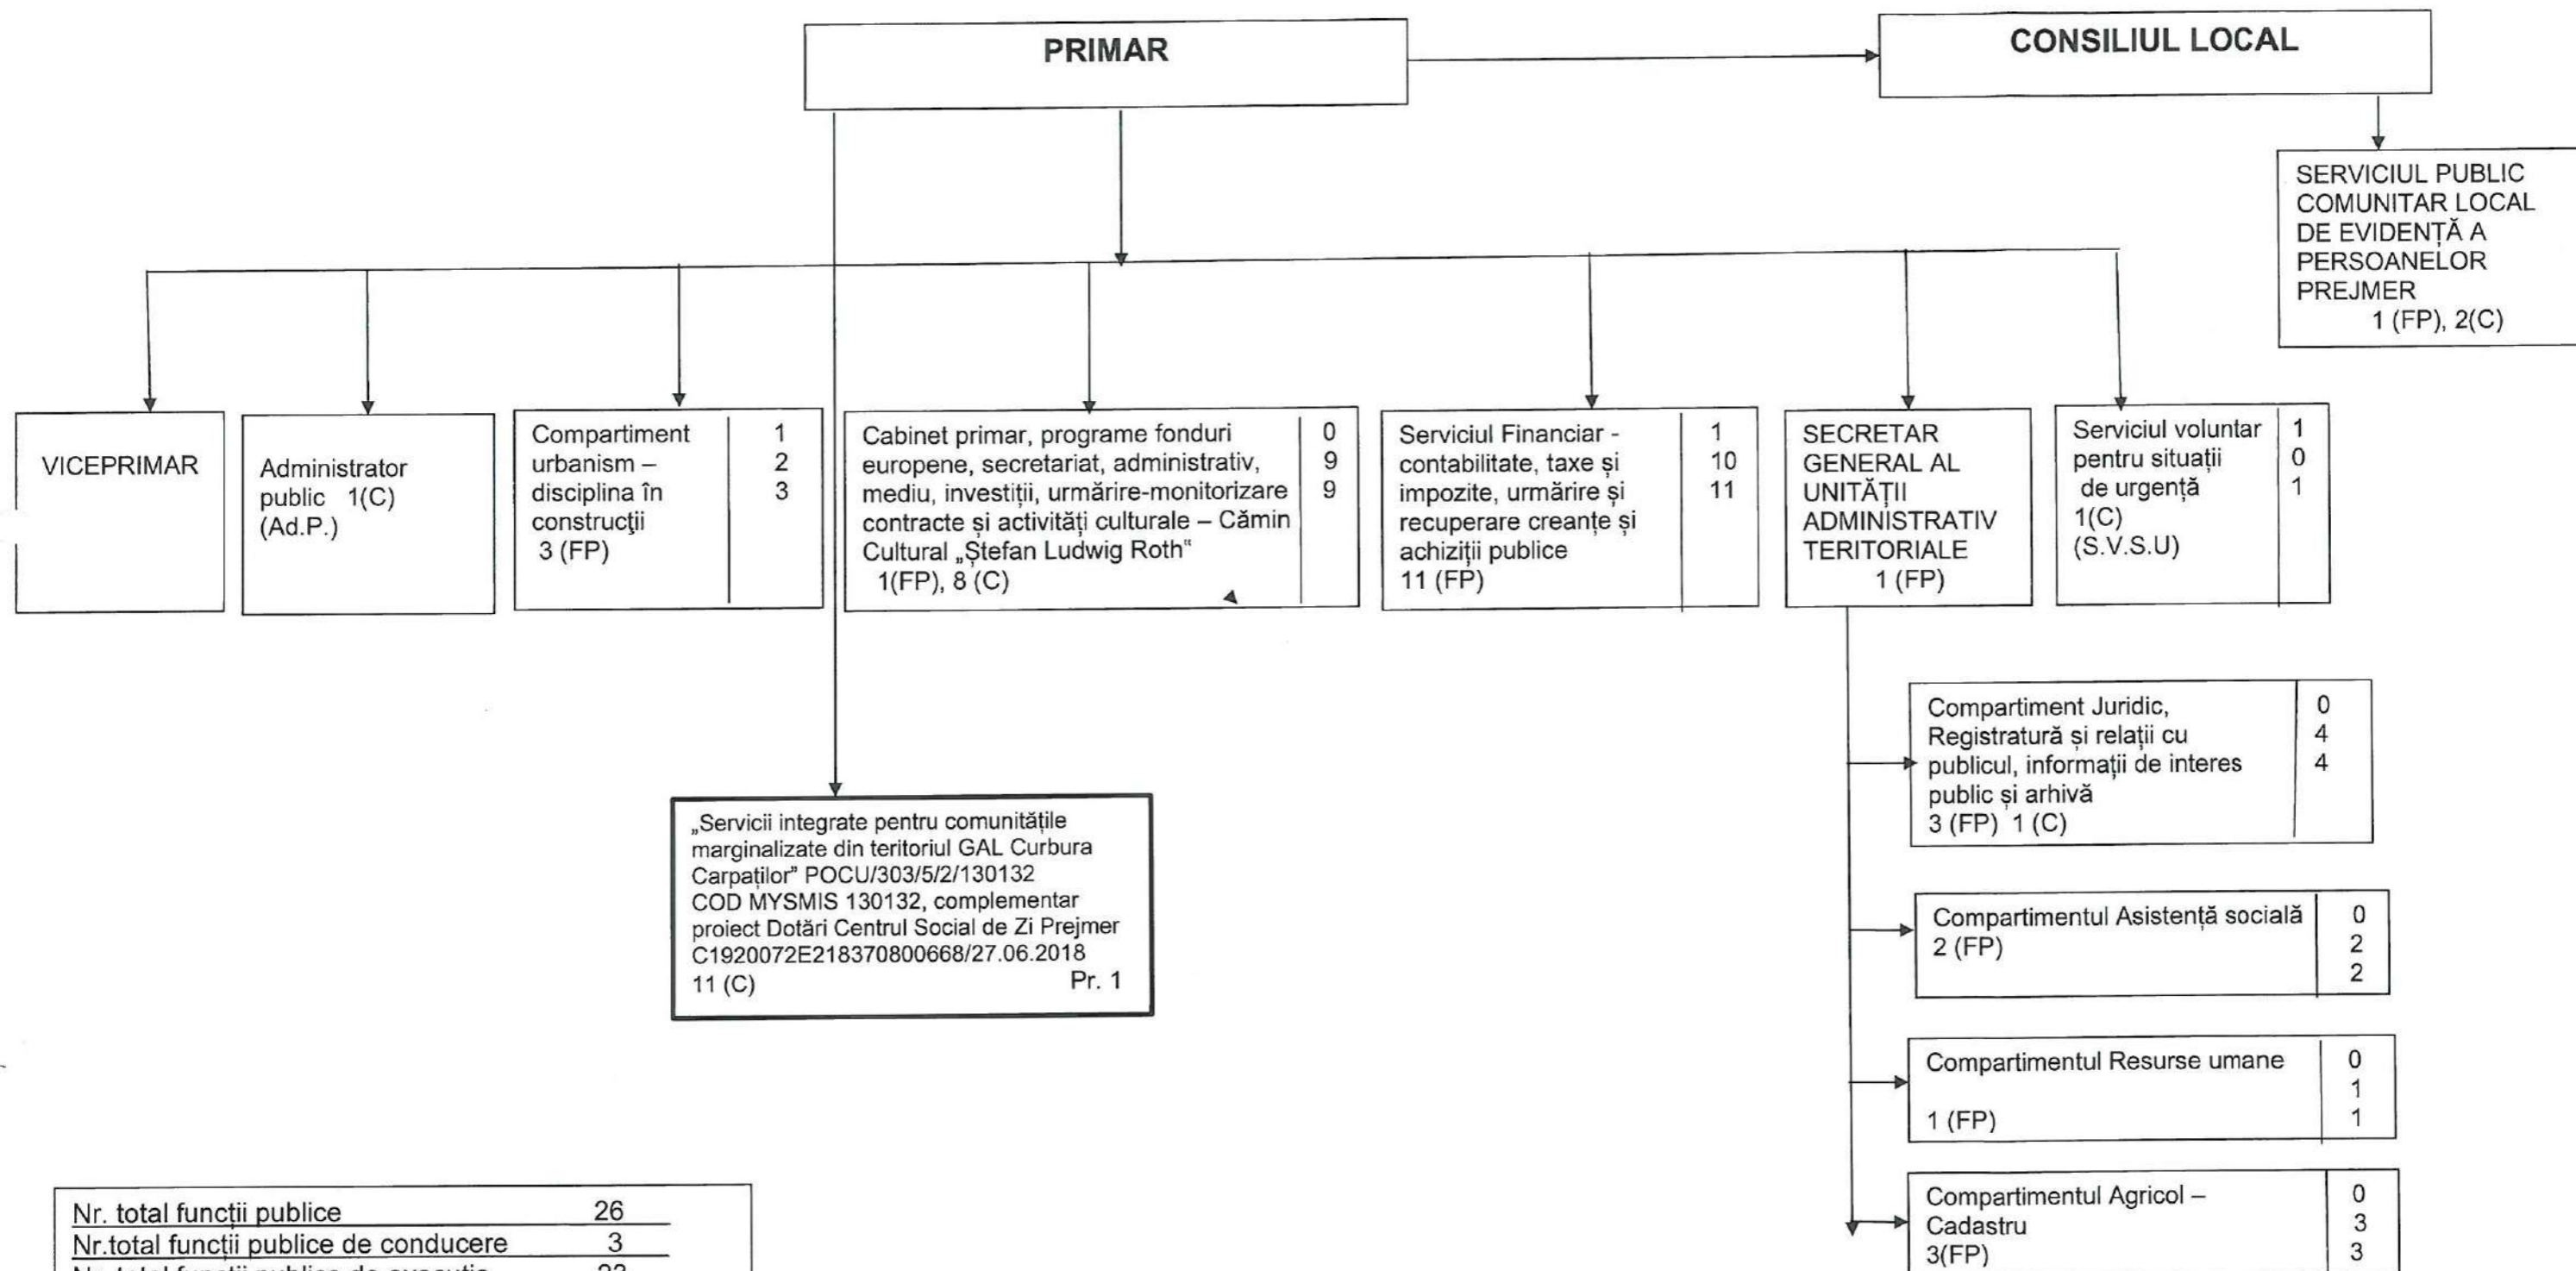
PRIMAR

CONSILIUL LOCAL

SERVICIUL PUBLIC COMUNITAR LOCAL DE EVIDENȚĂ A PERSOANELOR PREJMER
1 (FP), 2(C)

VICEPRIMAR

Administrator public 1(C)
(Ad.P.)

Compartiment urbanism – disciplina în construcţii
3 (FP)
1
2
3

Cabinet primar, programe fonduri europene, secretariat, administrativ, mediu, investiții, urmărire-monitorizare contracte și activități culturale – Cămin Cultural „Ștefan Ludwig Roth"
1(FP), 8 (C)
0
9
9

Serviciul Financiar - contabilitate, taxe și impozite, urmărire și recuperare creanțe și achiziții publice
11 (FP)
1
10
11

SECRETAR GENERAL AL UNITĂȚII ADMINISTRATIV TERITORIALE
1 (FP)

Serviciul voluntar pentru situații de urgență
1(C)
(S.V.S.U)
1
0
1

Compartiment Juridic, Registratură și relații cu publicul, informații de interes public și arhivă
3 (FP) 1 (C)
0
4
4

„Servicii integrate pentru comunitățile marginalizate din teritoriul GAL Curbura Carpaților" POCU/303/5/2/130132
COD MYSMIS 130132, complementar proiect Dotări Centrul Social de Zi Prejmer C1920072E218370800668/27.06.2018
11 (C) Pr. 1

Compartimentul Asistență socială
2 (FP)
0
2
2

Compartimentul Resurse umane
1 (FP)
0
1
1

Compartimentul Agricol – Cadastru
3(FP)
0
3
3

| Nr. total funcții publice | 26 |
|---|---|
| Nr.total funcții publice de conducere | 3 |
| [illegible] | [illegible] |